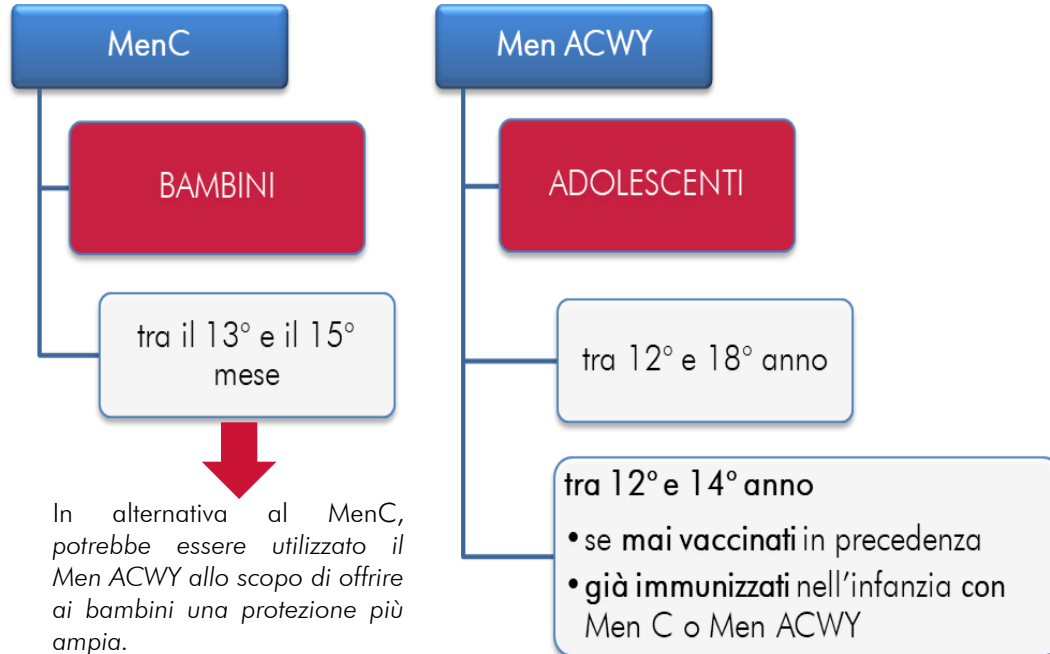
MenC

BAMBINI

tra il 13° e il 15° mese

In alternativa al MenC, potrebbe essere utilizzato il Men ACWY allo scopo di offrire ai bambini una protezione più ampia.

Men ACWY

ADOLESCENTI

tra 12° e 18° anno

tra 12° e 14° anno

• se mai vaccinati in precedenza
• già immunizzati nell'infanzia con Men C o Men ACWY